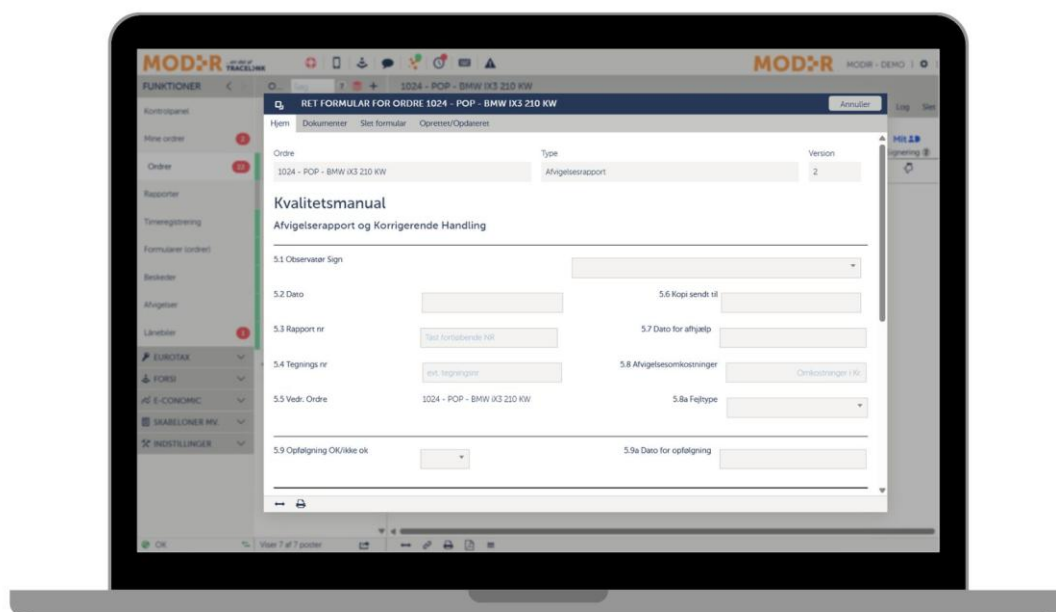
MODR TRACKLINK

MODR MODR - DEMO

FUNKTIONER

1024 - POP - BMW iX3 210 KW

Kontrolpanel

Mine ordrer 2

Ordrer 13

Rapporter

Timeregistrering

Formularer (ordrer)

Beskeder

Afvigelser

Lånebiler 3

EUROTAX

FORSI

E-CONOMIC

SKABELONER MV.

INDSTILLINGER

OK

Viser 7 af 7 poster

Log Slet

Mit

RET FORMULAR FOR ORDRE 1024 - POP - BMW IX3 210 KW

Annuller

Hjem Dokumenter Slet formular Oprettet/Opdateret

Ordre
1024 - POP - BMW iX3 210 KW

Type
Afvigelsesrapport

Version
2

Kvalitetsmanual

Afvigelserapport og Korrigerende Handling

5.1 Observatør Sign

5.2 Dato

5.6 Kopi sendt til

5.3 Rapport nr

Tast fortsløbende NR

5.7 Dato for afhjælp

5.4 Tegnings nr

ext. tegningsnr.

5.8 Afvigelsesomkostninger

Omkostninger i Kr.

5.5 Vedr. Ordre

1024 - POP - BMW iX3 210 KW

5.8a Fejltype

5.9 Opfølgning OK/ikke ok

5.9a Dato for opfølgning